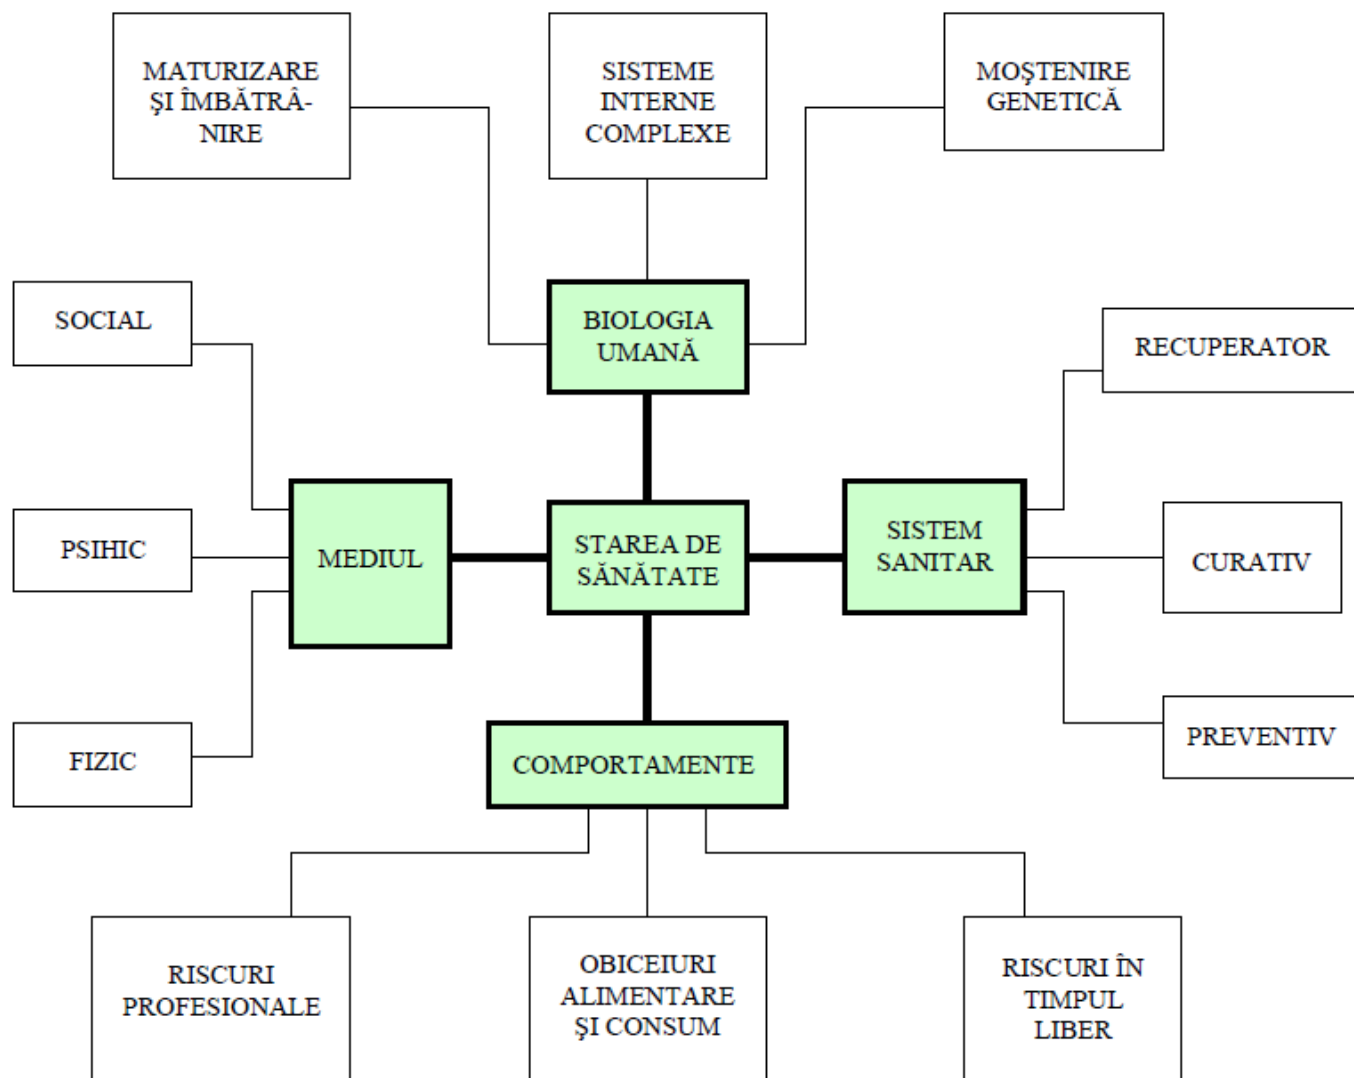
MATURIZARE ŞI ÎMBĂTRÂNIRE

SISTEME INTERNE COMPLEXE

MOŞTENIRE GENETICĂ

SOCIAL

BIOLOGIA UMANĂ

RECUPERATOR

PSIHIC

MEDIUL

STAREA DE SĂNĂTATE

SISTEM SANITAR

CURATIV

FIZIC

COMPORTAMENTE

PREVENTIV

RISCURI PROFESIONALE

OBICEIURI ALIMENTARE ŞI CONSUM

RISCURI ÎN TIMPUL LIBER